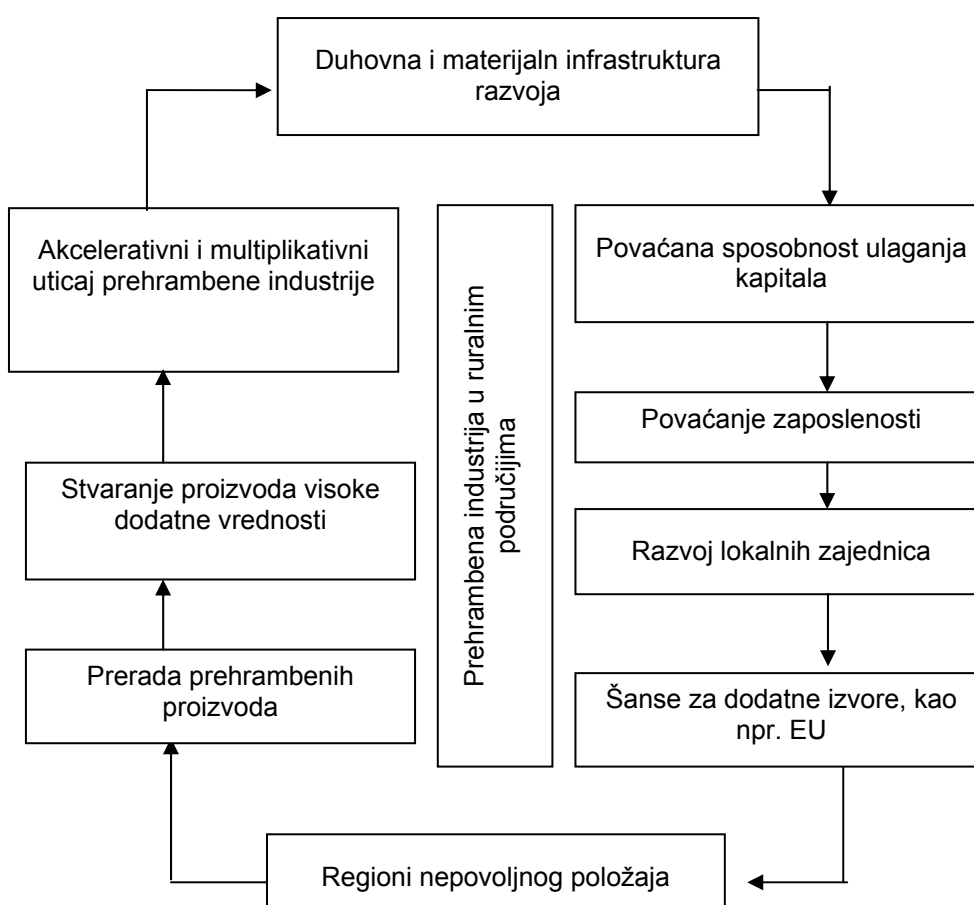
Duhovna i materijaln infrastruktura razvoja

Akcelerativni i multiplikativni uticaj prehrambene industrije

Stvaranje proizvoda visoke dodatne vrednosti

Prerada prehrambenih proizvoda

Prehrambena industrija u ruralnim područijima

Povaćana sposobnost ulaganja kapitala

Povaćanje zaposlenosti

Razvoj lokalnih zajednica

Šanse za dodatne izvore, kao npr. EU

Regioni nepovoljnog položaja